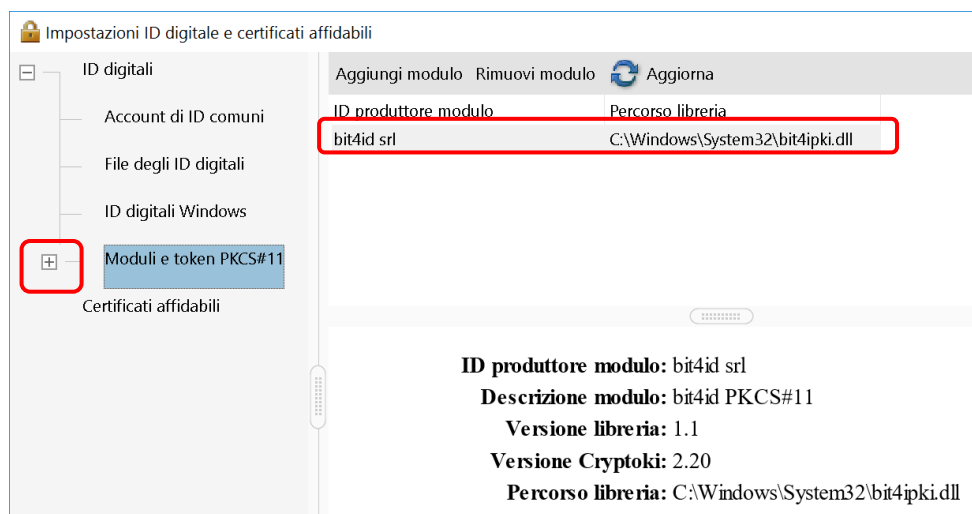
Impostazioni ID digitale e certificati affidabili

ID digitali

Account di ID comuni

File degli ID digitali

ID digitali Windows

Moduli e token PKCS#11

Certificati affidabili

Aggiungi modulo Rimuovi modulo Aggiorna

| ID produttore modulo | Percorso libreria |
|---|---|
| bit4id srl | C:\Windows\System32\bit4ipki.dll |

ID produttore modulo: bit4id srl
Descrizione modulo: bit4id PKCS#11
Versione libreria: 1.1
Versione Cryptoki: 2.20
Percorso libreria: C:\Windows\System32\bit4ipki.dll